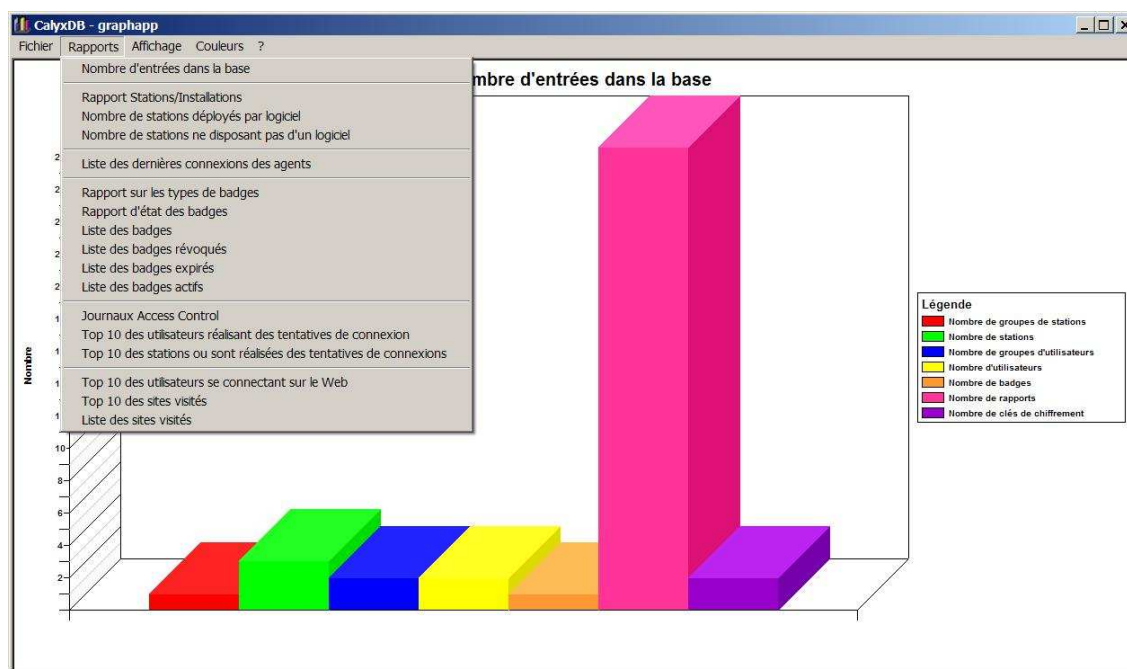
CalyxDB - graphapp

Fichier Rapports Affichage Couleurs ?

Nombre d'entrées dans la base

Rapport Stations/Installations
Nombre de stations déployés par logiciel
Nombre de stations ne disposant pas d'un logiciel

Liste des dernières connexions des agents

Rapport sur les types de badges
Rapport d'état des badges
Liste des badges
Liste des badges révoqués
Liste des badges expirés
Liste des badges actifs

Journaux Access Control
Top 10 des utilisateurs réalisant des tentatives de connexion
Top 10 des stations ou sont réalisées des tentatives de connexions

Top 10 des utilisateurs se connectant sur le Web
Top 10 des sites visités
Liste des sites visités

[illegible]mbre d'entrées dans la base

Nombre

10
8
6
4
2

Légende
Nombre de groupes de stations
Nombre de stations
Nombre de groupes d'utilisateurs
Nombre d'utilisateurs
Nombre de badges
Nombre de rapports
Nombre de clés de chiffrement